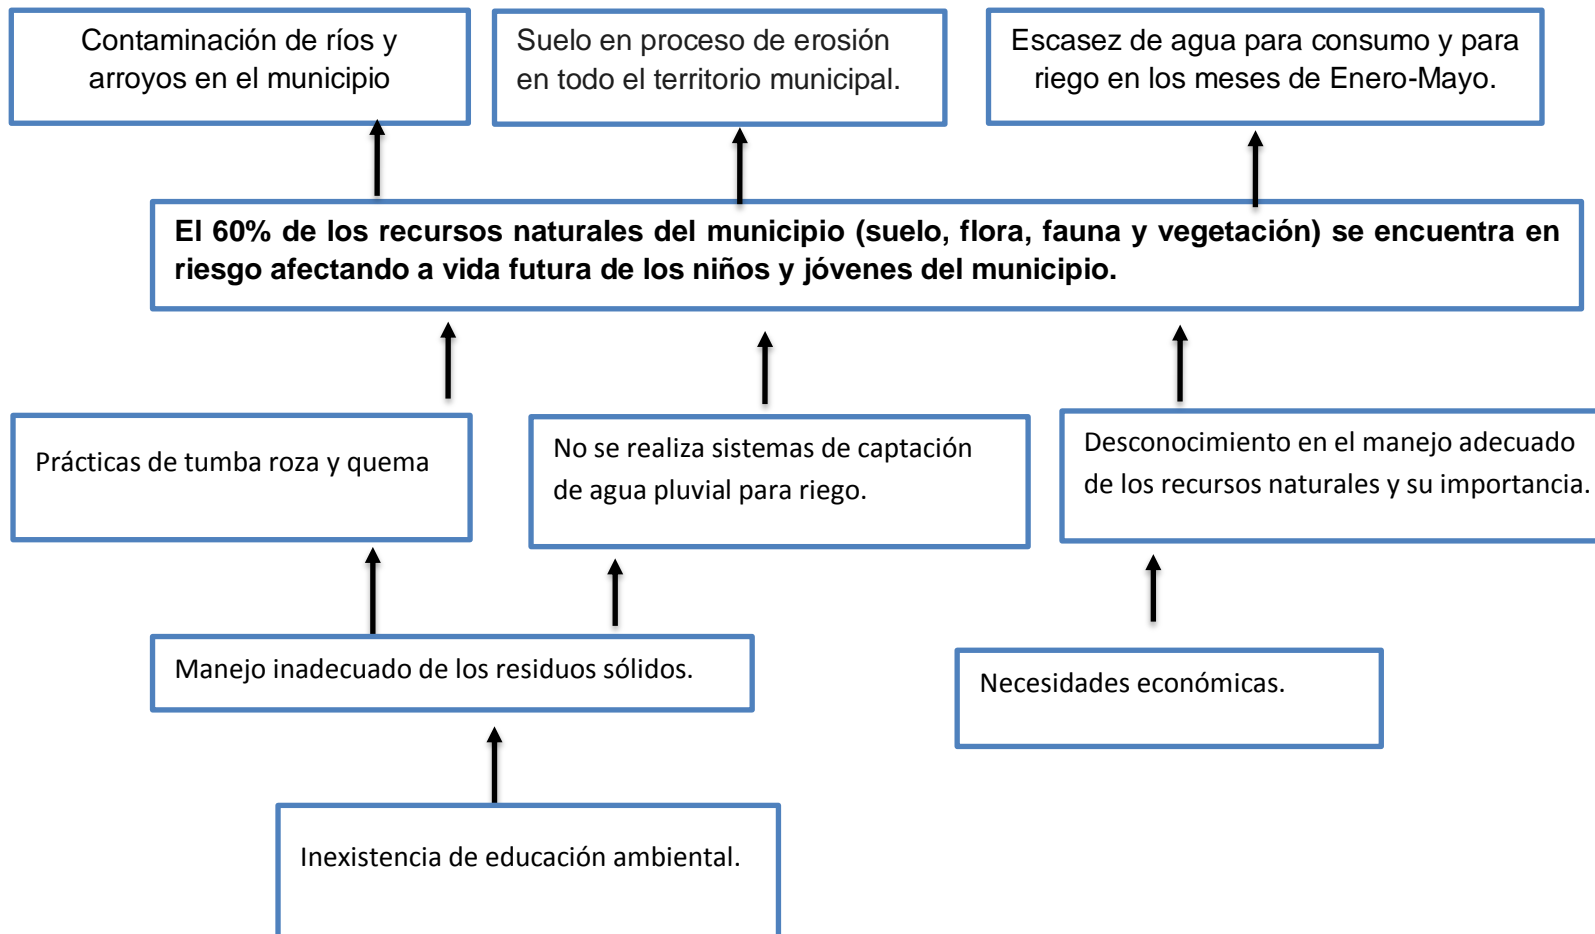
Contaminación de ríos y arroyos en el municipio

Suelo en proceso de erosión en todo el territorio municipal.

Escasez de agua para consumo y para riego en los meses de Enero-Mayo.

El 60% de los recursos naturales del municipio (suelo, flora, fauna y vegetación) se encuentra en riesgo afectando a vida futura de los niños y jóvenes del municipio.

Prácticas de tumba roza y quema

No se realiza sistemas de captación de agua pluvial para riego.

Desconocimiento en el manejo adecuado de los recursos naturales y su importancia.

Manejo inadecuado de los residuos sólidos.

Necesidades económicas.

Inexistencia de educación ambiental.